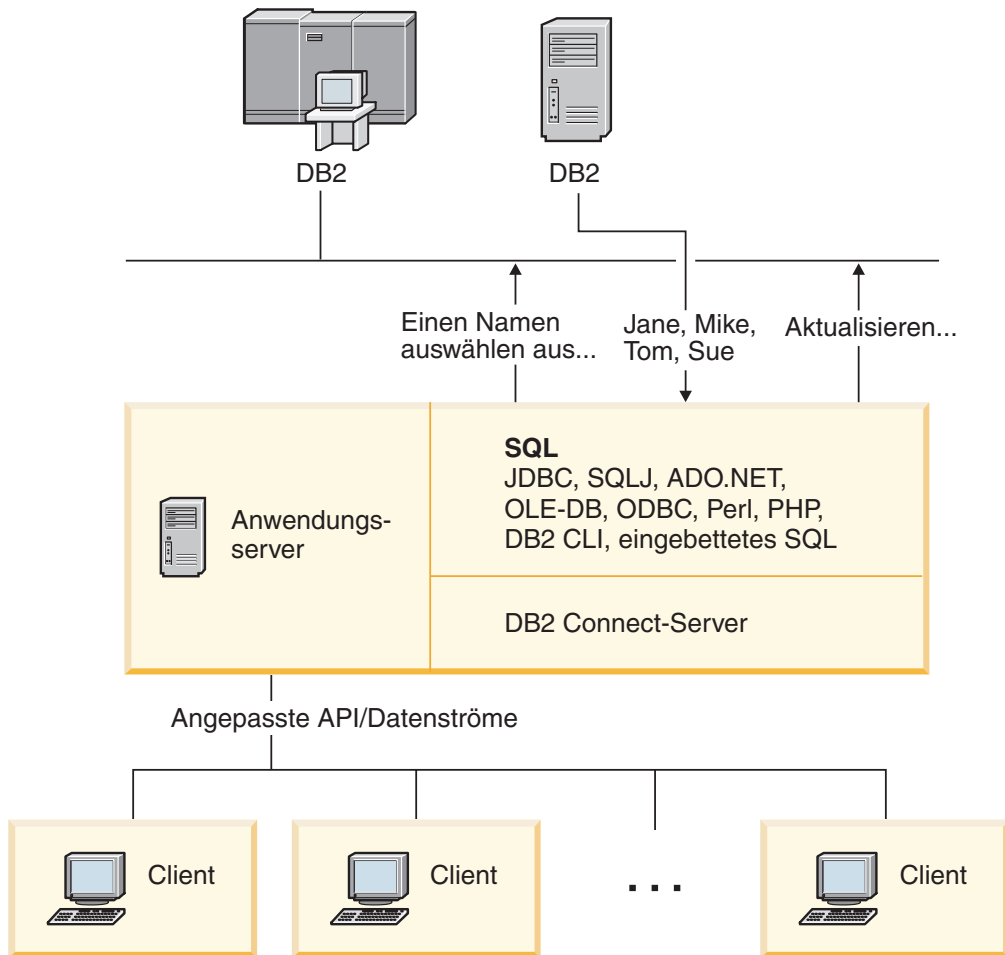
DB2

DB2

Einen Namen auswählen aus...

Jane, Mike, Tom, Sue

Aktualisieren...

Anwendungsserver

**SQL**
JDBC, SQLJ, ADO.NET, OLE-DB, ODBC, Perl, PHP, DB2 CLI, eingebettetes SQL

DB2 Connect-Server

Angepasste API/Datenströme

Client

Client

...

Client